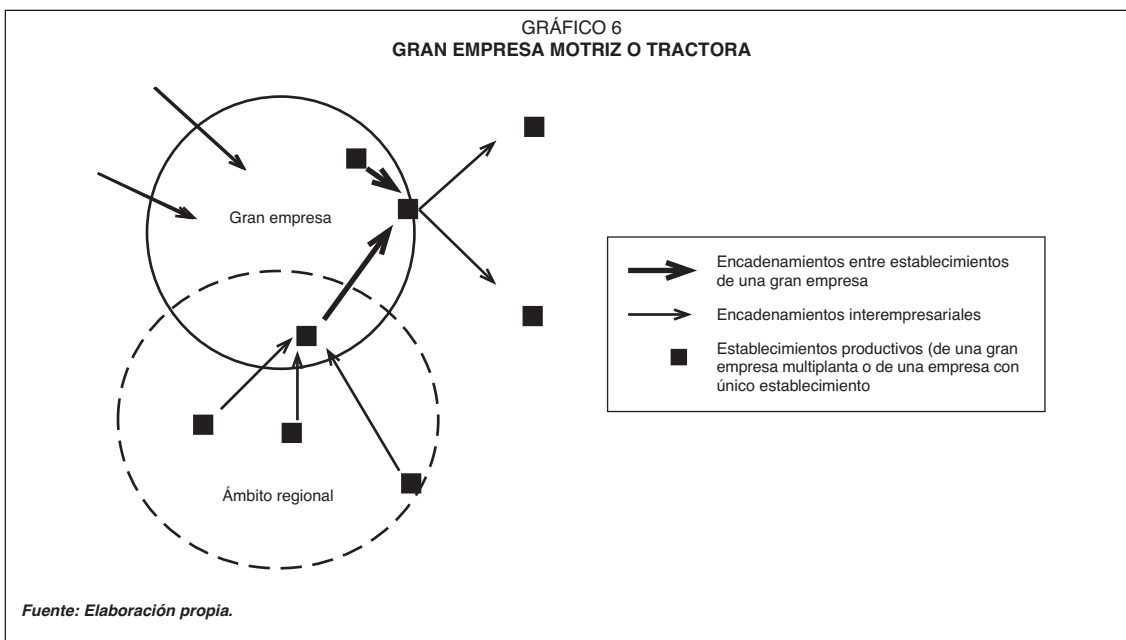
GRÁFICO 6
**GRAN EMPRESA MOTRIZ O TRACTORA**

Gran empresa

Ámbito regional

Encadenamientos entre establecimientos de una gran empresa

Encadenamientos interempresariales

Establecimientos productivos (de una gran empresa multiplanta o de una empresa con único establecimiento

*Fuente: Elaboración propia.*